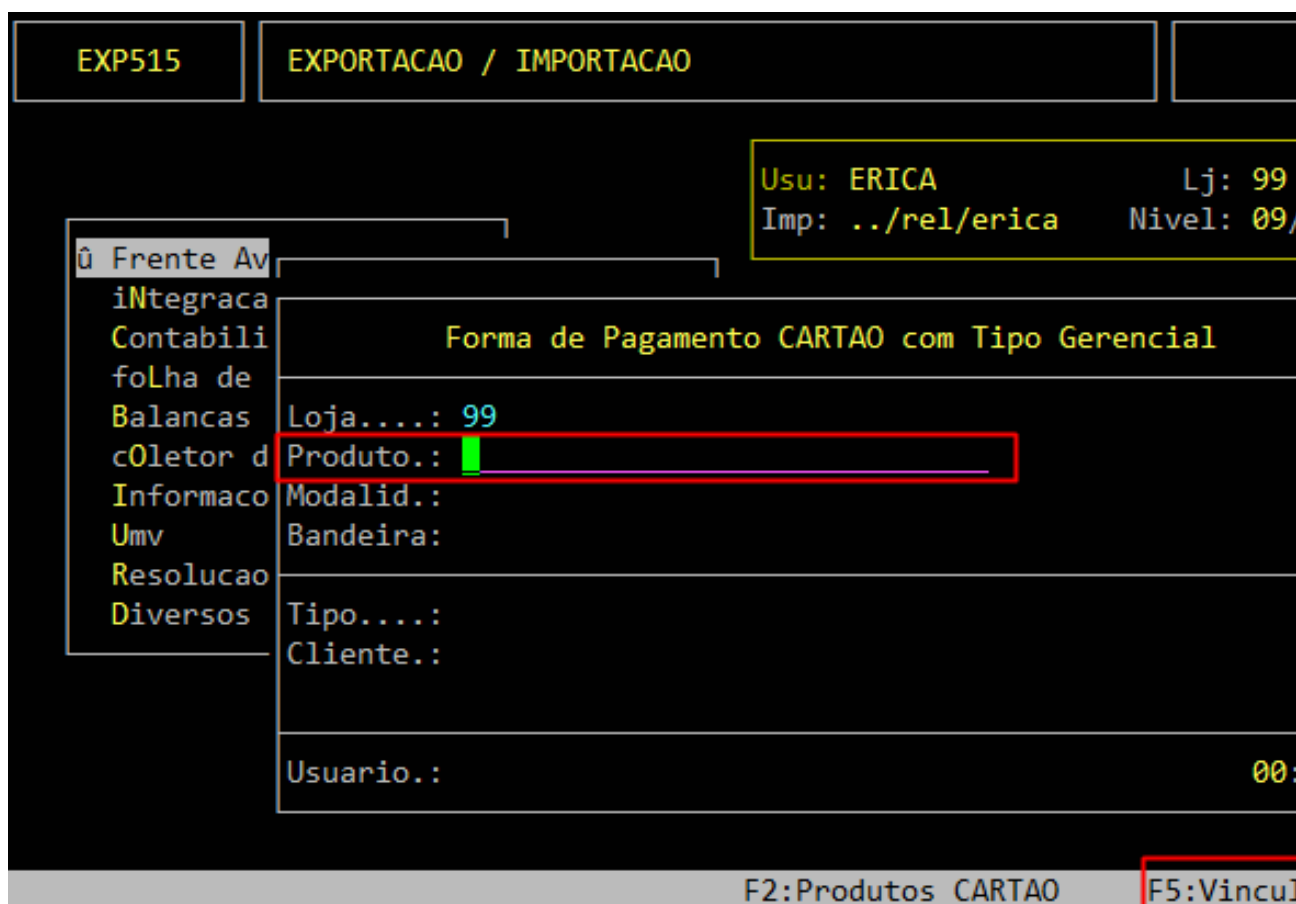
EXP515

EXPORTACAO / IMPORTACAO

Usu: ERICA Lj: 99
Imp: ../rel/erica Nivel: 09/

û Frente Av
iNtegraca
Contabili
foLha de
Balancas
cOletor d
Informaco
Umv
Resolucao
Diversos

Forma de Pagamento CARTAO com Tipo Gerencial

Loja....: 99
Produto.:
Modalid.:
Bandeira:

Tipo....:
Cliente.:

Usuario.: 00:

F2:Produtos CARTAO F5:Vincul